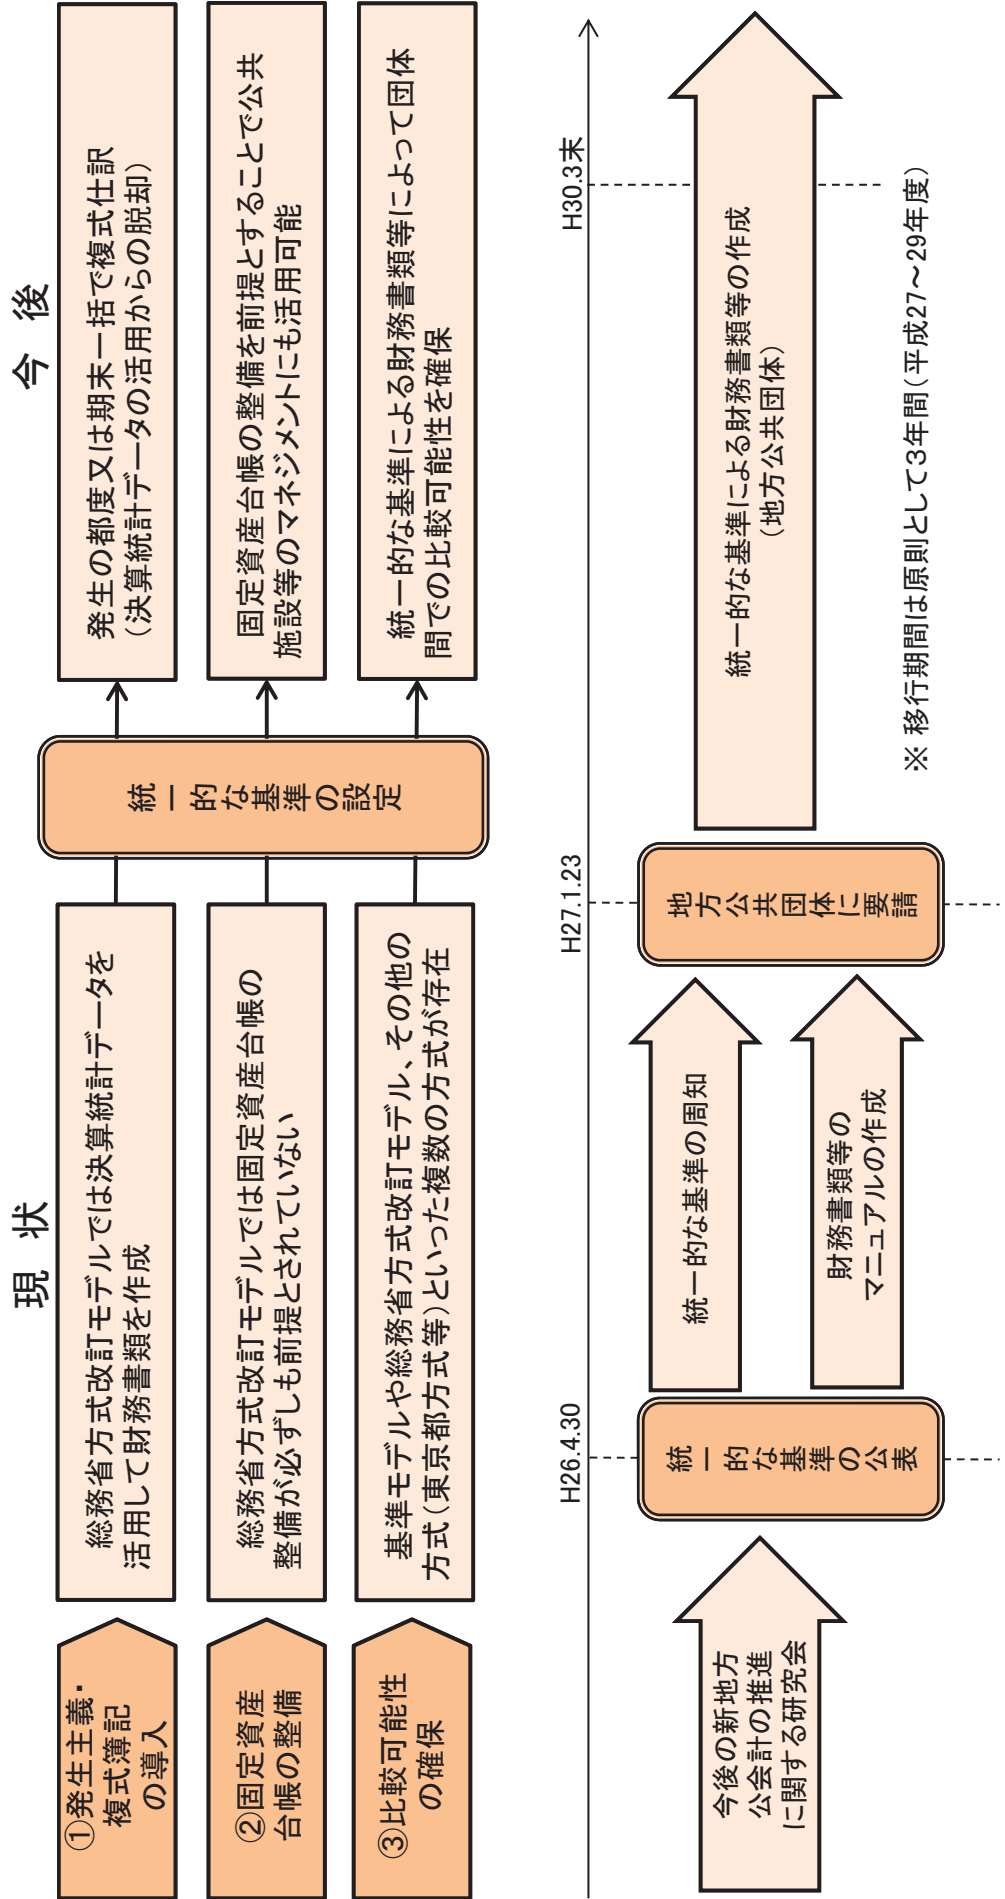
現状

今後

①発生主義・複式簿記の導入

総務省方式改訂モデルでは決算統計データを活用して財務書類を作成

統一的な基準の設定

発生の都度又は期末一括で複式仕訳（決算統計データの活用からの脱却）

②固定資産台帳の整備

総務省方式改訂モデルでは固定資産台帳の整備が必ずしも前提とされていない

固定資産台帳の整備を前提とすることで公共施設等のマネジメントにも活用可能

③比較可能性の確保

基準モデルや総務省方式改訂モデル、その他の方式（東京都方式等）といった複数の方式が存在

統一的な基準による財務書類等によって団体間での比較可能性を確保

今後の新地方公会計の推進に関する研究会

H26.4.30

統一的な基準の公表

統一的な基準の周知

財務書類等のマニュアルの作成

H27.1.23

地方公共団体に要請

統一的な基準による財務書類等の作成（地方公共団体）

H30.3末

※移行期間は原則として3年間（平成27～29年度）